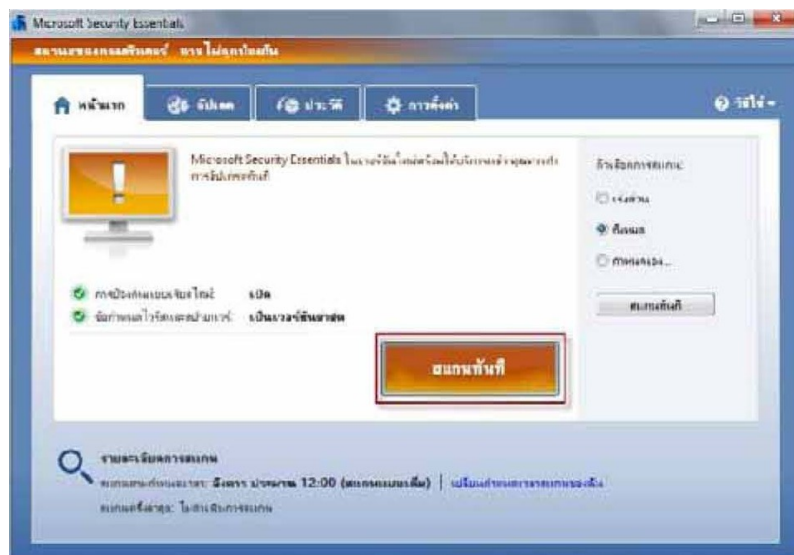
Microsoft Security Essentials

สถานะของคอมพิวเตอร์: การไม่ถูกป้องกัน

หน้าแรก | อัปเดต | ประวัติ | การตั้งค่า

วิธีใช้

Microsoft Security Essentials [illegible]

ตัวเลือกการสแกน:

เร่งด่วน

เต็มรูปแบบ

กำหนดเอง...

สแกนทันที

การป้องกันแบบเรียลไทม์: เปิด

ข้อกำหนดไวรัสและสปายแวร์: เป็นเวอร์ชันล่าสุด

สแกนทันที

รายละเอียดการสแกน

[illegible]: อังคาร ประมาณ 12:00 (สแกนแบบเร่งด่วน) | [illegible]

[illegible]